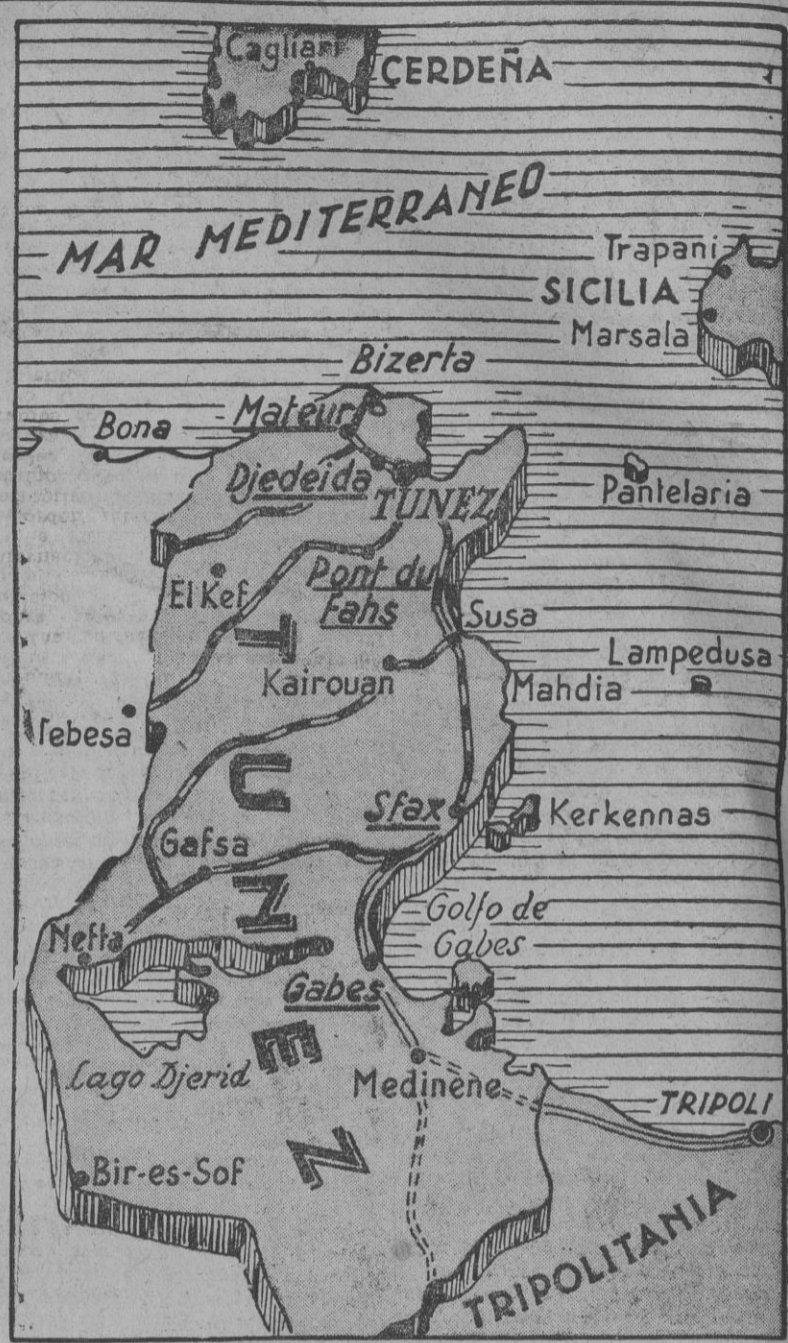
Cagliari
CERDEÑA

MAR MEDITERRANEO

Trapani
SICILIA
Marsala

Bizerta
Bona
Mateur
Djedeida
TUNEZ
Pantelaria
El Kef
Pont du Fahs
Susa
T
Lampedusa
Kairouan
Mahdia
Tebesa
U
Sfax
Kerkennas
Gafsa
N
Golfo de Gabes
Nefta
Gabes
E
Lago Djerid
Medinene
TRIPOLI
Z
Bir-es-Sof
TRIPOLITANIA